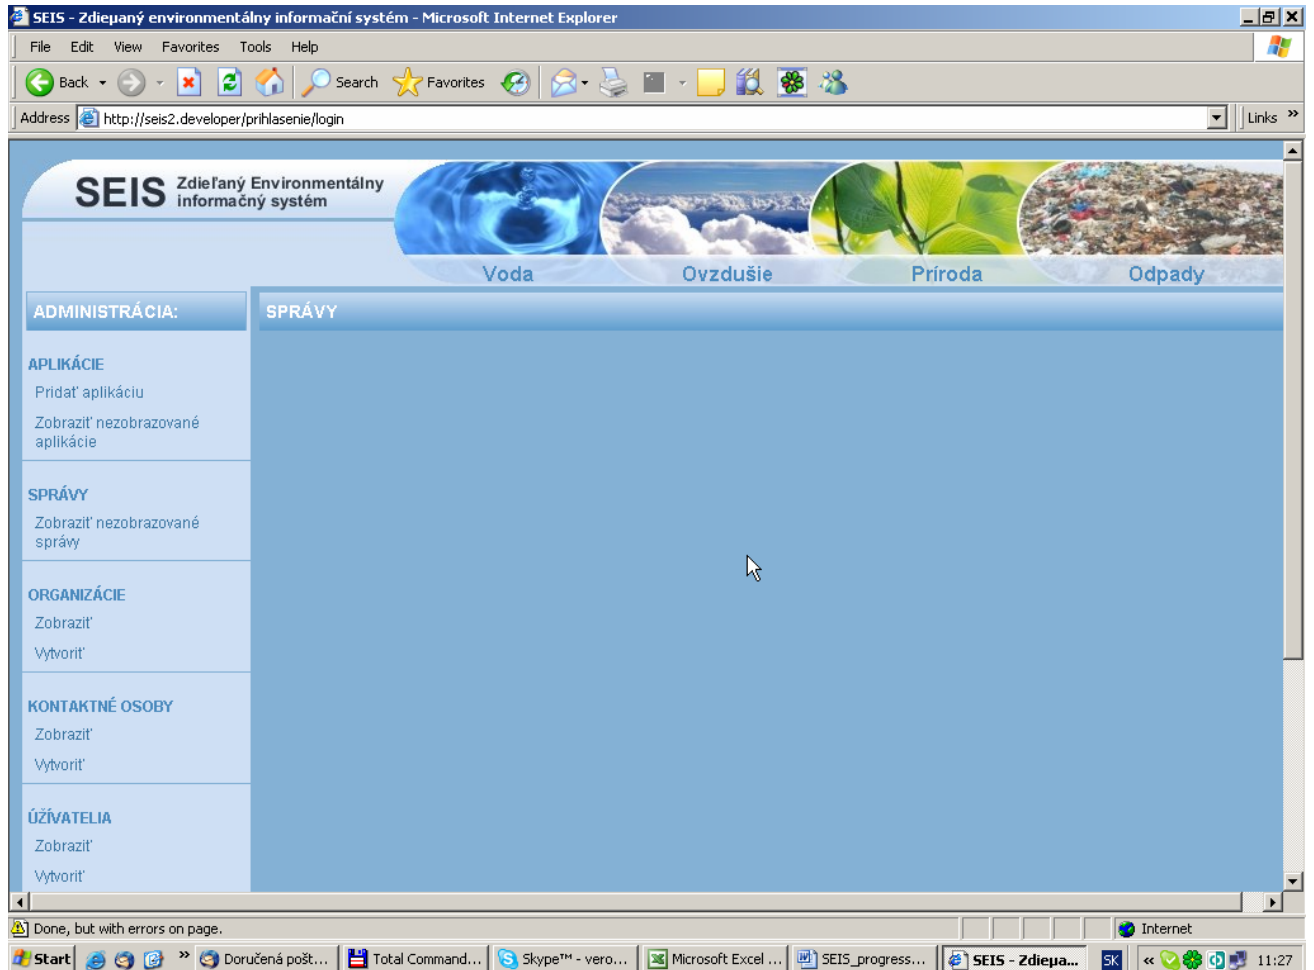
SEIS - Zdieµaný environmentálny informační systém - Microsoft Internet Explorer

File Edit View Favorites Tools Help

Back Search Favorites

Address http://seis2.developer/prihlasenie/login

Links »

SEIS Zdieľaný Environmentálny informačný systém

Voda Ovzdušie Príroda Odpady

ADMINISTRÁCIA:

SPRÁVY

APLIKÁCIE
Pridať aplikáciu
Zobraziť nezobrazované aplikácie

SPRÁVY
Zobraziť nezobrazované správy

ORGANIZÁCIE
Zobraziť
Vytvoriť

KONTAKTNÉ OSOBY
Zobraziť
Vytvoriť

ÚŽÍVATELIA
Zobraziť
Vytvoriť

Done, but with errors on page.

Internet

Start Doručená pošt... Total Command... Skype™ - vero... Microsoft Excel ... SEIS_progress... SEIS - Zdieµa... SK « 11:27